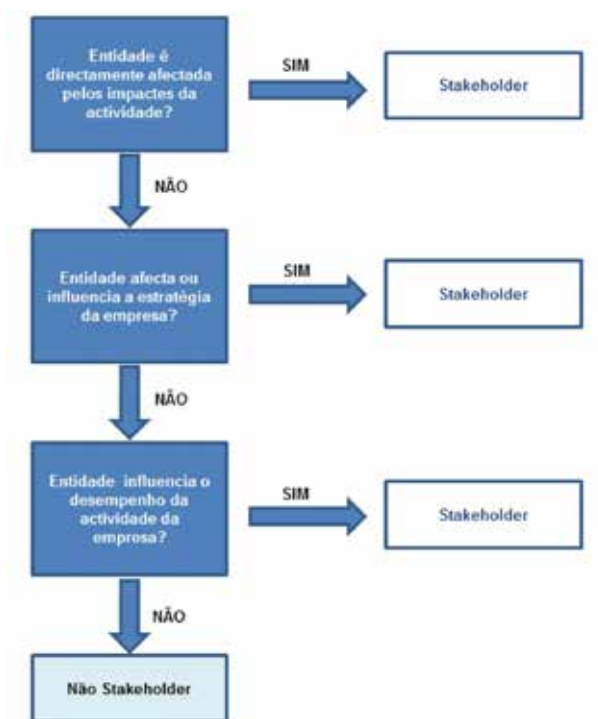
Entidade é directamente afectada pelos impactes da actividade?

SIM

Stakeholder

NÃO

Entidade afecta ou influencia a estratégia da empresa?

SIM

Stakeholder

NÃO

Entidade influencia o desempenho da actividade da empresa?

SIM

Stakeholder

NÃO

Não Stakeholder